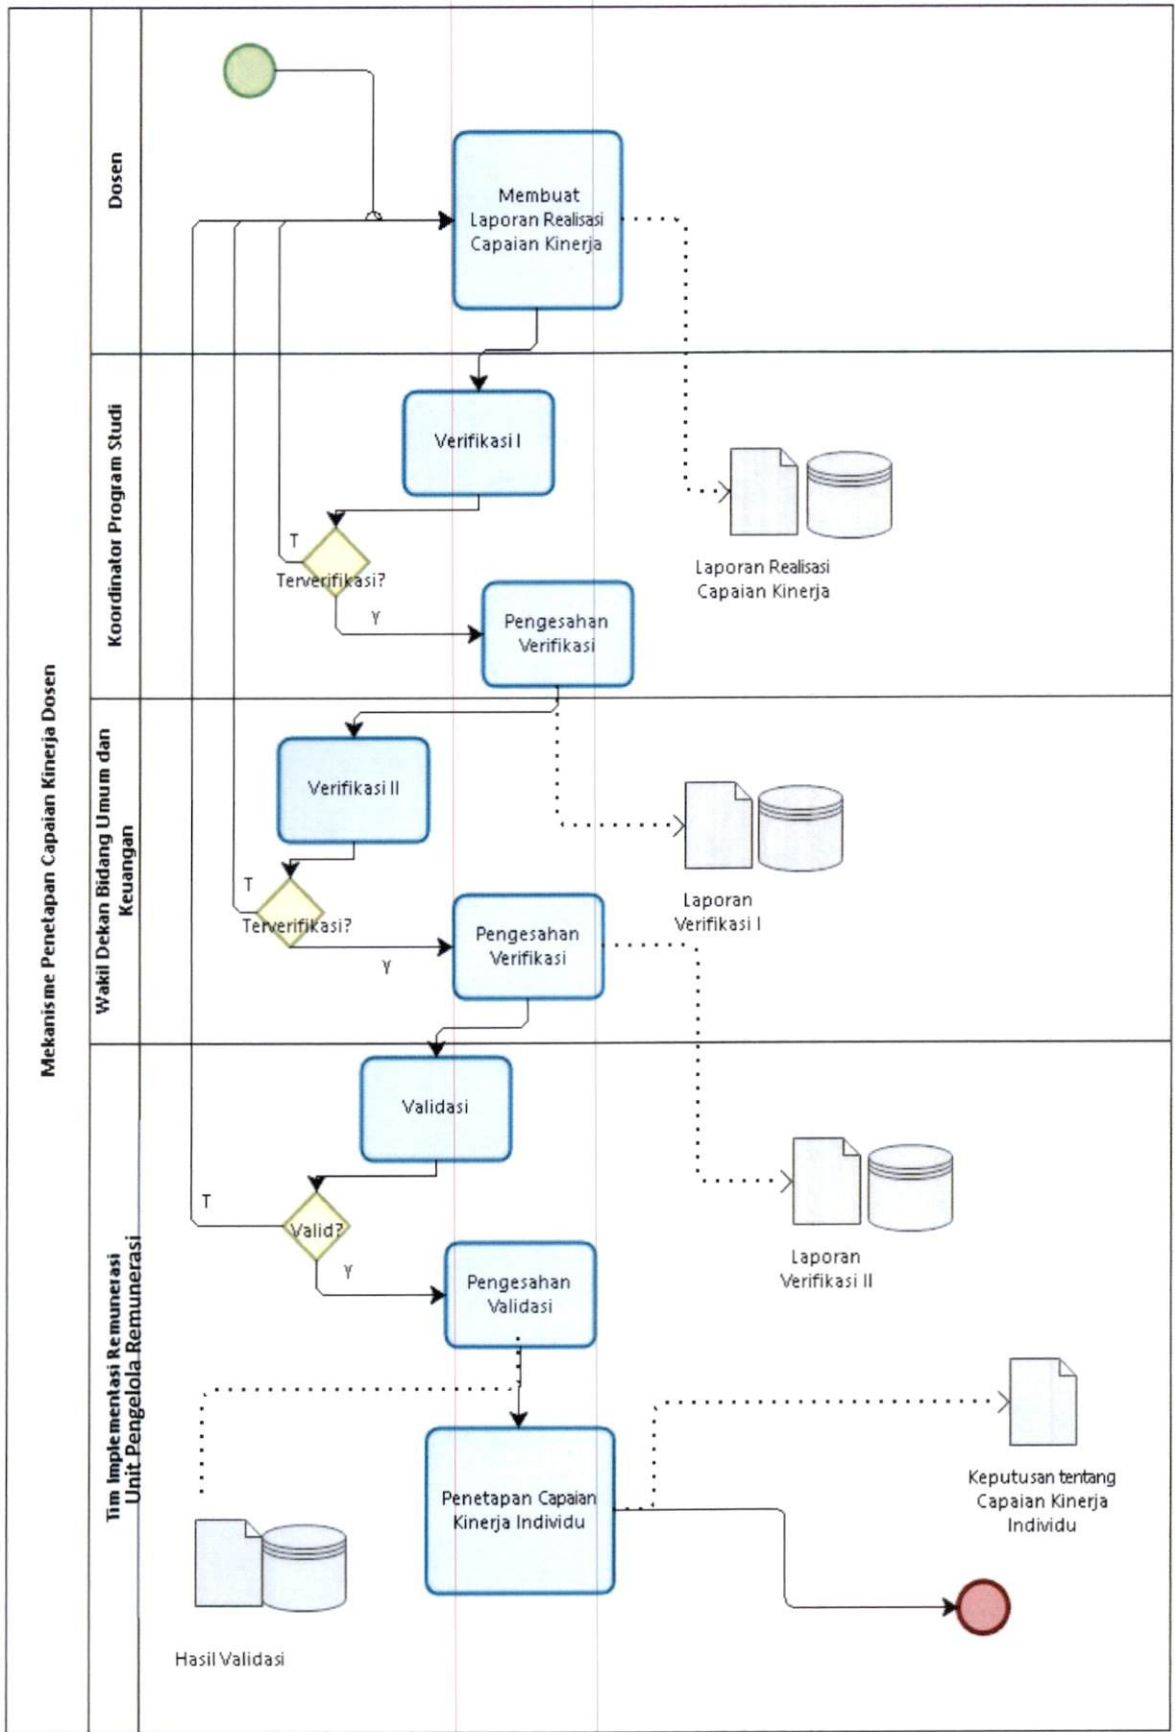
Mekanisme Penetapan Capaian Kinerja Dosen

Dosen

Membuat Laporan Realisasi Capaian Kinerja

Koordinator Program Studi

Verifikasi I

T

Terverifikasi?

Y

Pengesahan Verifikasi

Laporan Realisasi Capaian Kinerja

Wakil Dekan Bidang Umum dan Keuangan

Verifikasi II

T

Terverifikasi?

Y

Pengesahan Verifikasi

Laporan Verifikasi I

Tim Implementasi Remunerasi Unit Pengelola Remunerasi

Validasi

T

Valid?

Y

Pengesahan Validasi

Laporan Verifikasi II

Penetapan Capaian Kinerja Individu

Keputusan tentang Capaian Kinerja Individu

Hasil Validasi